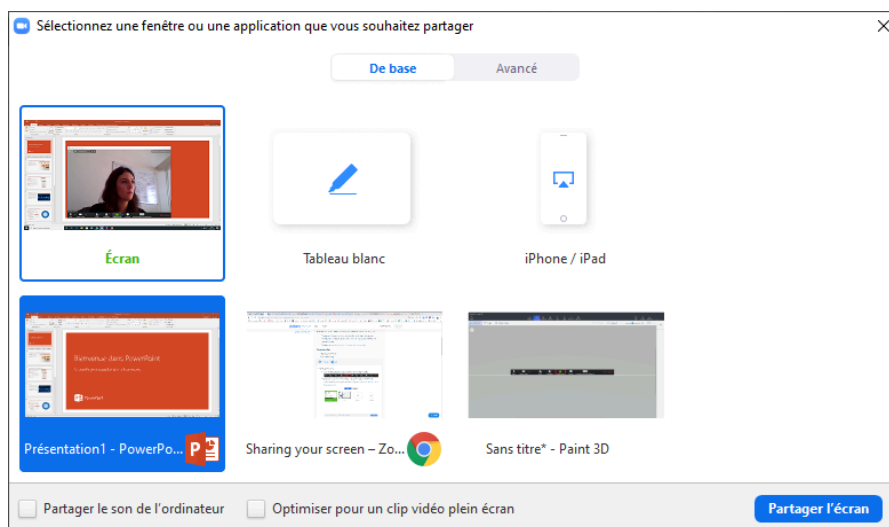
Sélectionnez une fenêtre ou une application que vous souhaitez partager

De base | Avancé

Écran

Tableau blanc

iPhone / iPad

Bienvenue dans PowerPoint

Présentation1 - PowerPo...

Sharing your screen – Zo...

Sans titre* - Paint 3D

Partager le son de l'ordinateur

Optimiser pour un clip vidéo plein écran

Partager l'écran